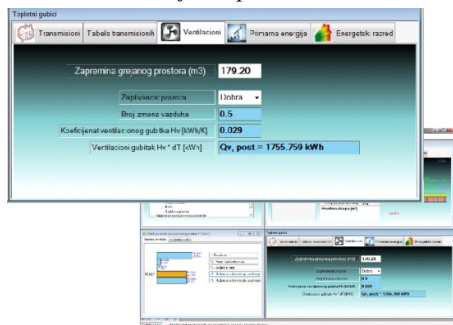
Toplotni gubici

Transmisioni | Tabela transmisionih | Ventilacioni | Primarna energija | Energetski razred

Zapremina grejanog prostora (m3) 179.20

Zaptivanje prozora Dobra

Broj zmena vazduha 0.5

Koeficijenat ventilacionog gubitka Hv [kWh/K] 0.029

Ventilacioni gubitak Hv * dT [kWh] Qv, post = 1755.759 kWh

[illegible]